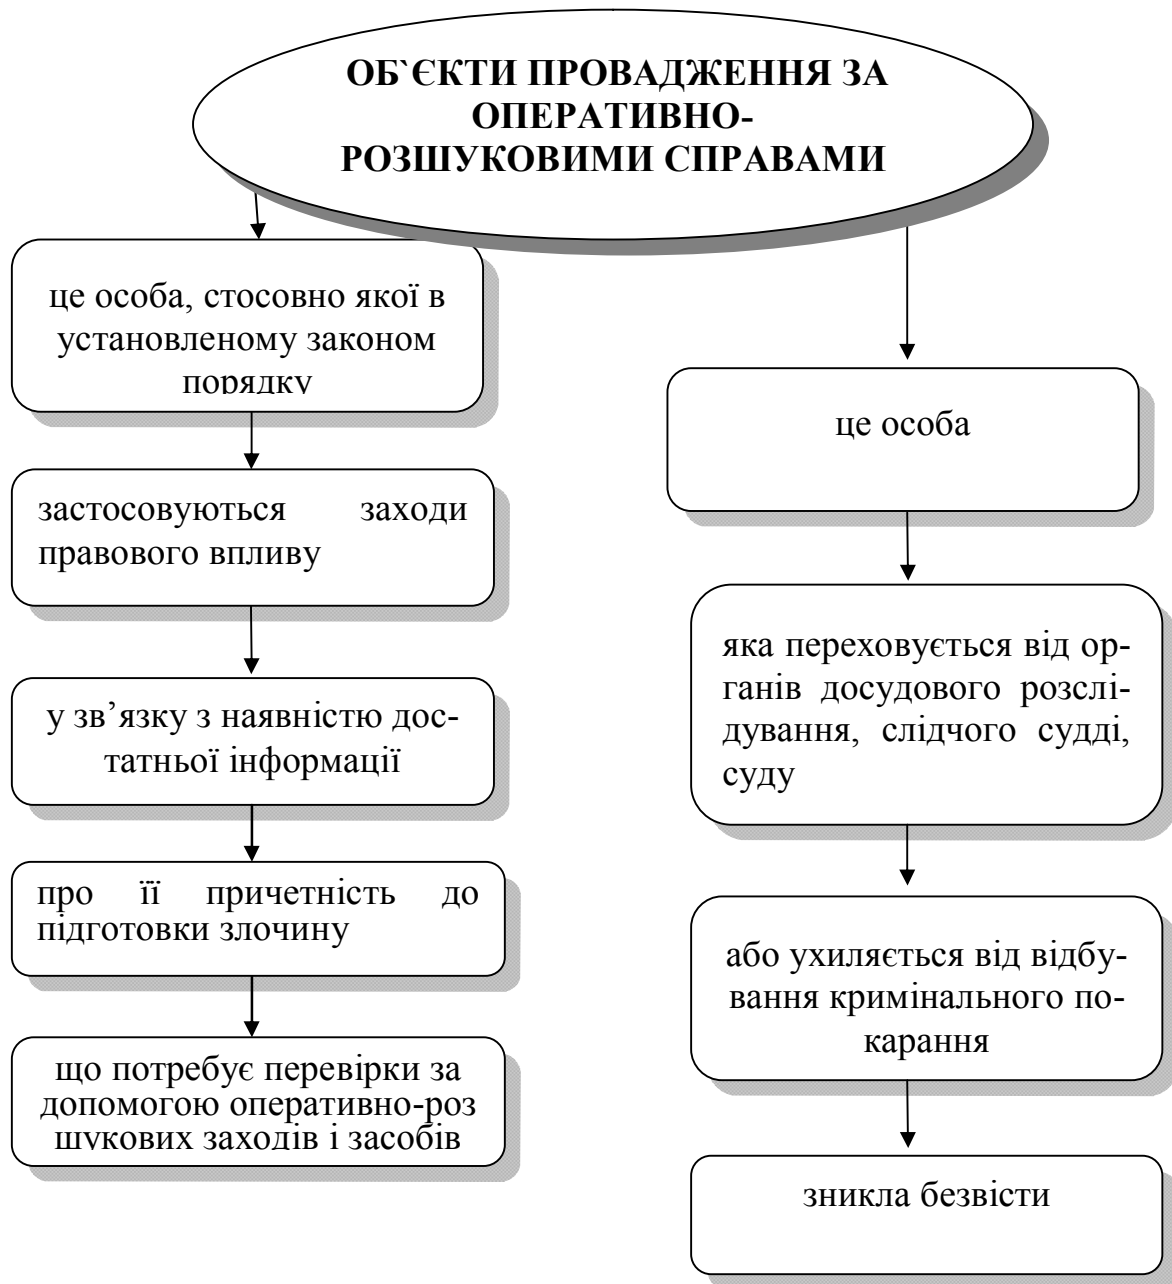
ОБ`ЄКТИ ПРОВАДЖЕННЯ ЗА ОПЕРАТИВНО-РОЗШУКОВИМИ СПРАВАМИ

це особа, стосовно якої в установленому законом порядку

застосовуються заходи правового впливу

у зв’язку з наявністю достатньої інформації

про її причетність до підготовки злочину

що потребує перевірки за допомогою оперативно-розшукових заходів і засобів

це особа

яка переховується від органів досудового розслідування, слідчого судді, суду

або ухиляється від відбування кримінального покарання

зникла безвісти